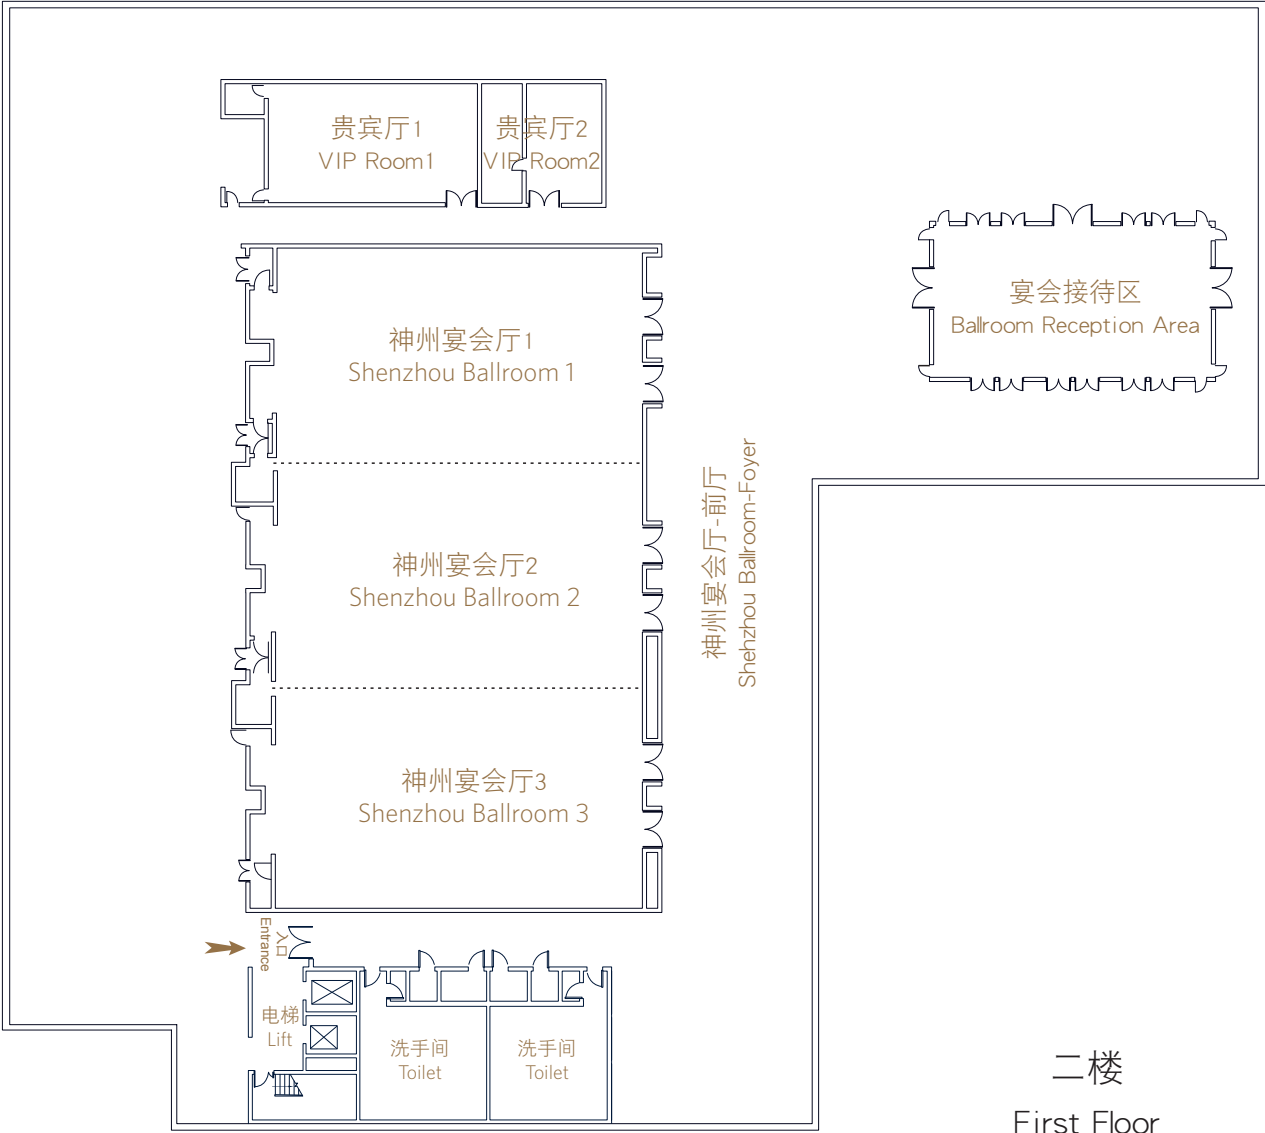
贵宾厅1
VIP Room1

贵宾厅2
VIP Room2

宴会接待区
Ballroom Reception Area

神州宴会厅1
Shenzhou Ballroom 1

神州宴会厅2
Shenzhou Ballroom 2

神州宴会厅3
Shenzhou Ballroom 3

神州宴会厅-前厅
Shenzhou Ballroom-Foyer

入口
Entrance

电梯
Lift

洗手间
Toilet

洗手间
Toilet

二楼
First Floor